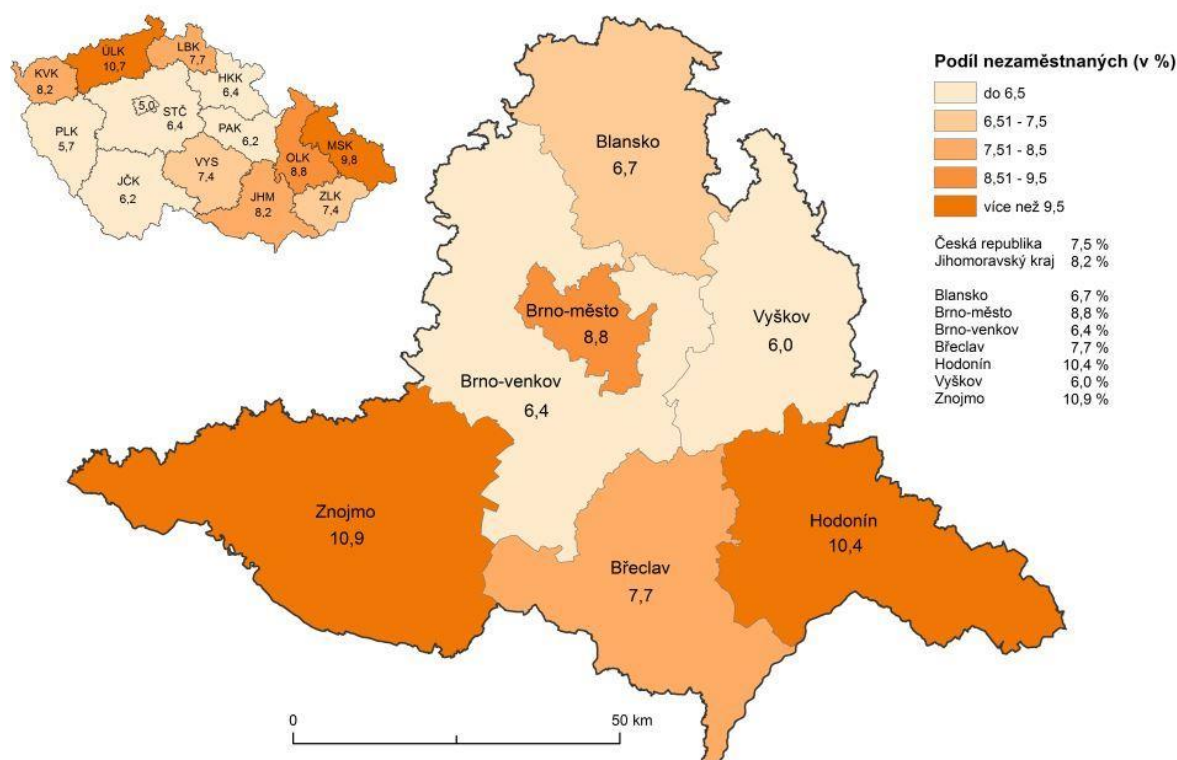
ÚLK
10,7

LBK
7,7

KVK
8,2

HKK
6,4

5,0

STČ
6,4

PLK
5,7

PAK
6,2

MSK
9,8

OLK
8,8

VYS
7,4

JČK
6,2

JHM
8,2

ZLK
7,4

Blansko
6,7

Vyškov
6,0

Brno-město
8,8

Brno-venkov
6,4

Znojmo
10,9

Hodonín
10,4

Břeclav
7,7

Podíl nezaměstnaných (v %)

do 6,5
6,51 - 7,5
7,51 - 8,5
8,51 - 9,5
více než 9,5

| | |
|---|---|
| Česká republika | 7,5 % |
| Jihomoravský kraj | 8,2 % |

| | |
|---|---|
| Blansko | 6,7 % |
| Brno-město | 8,8 % |
| Brno-venkov | 6,4 % |
| Břeclav | 7,7 % |
| Hodonín | 10,4 % |
| Vyškov | 6,0 % |
| Znojmo | 10,9 % |

0
50 km